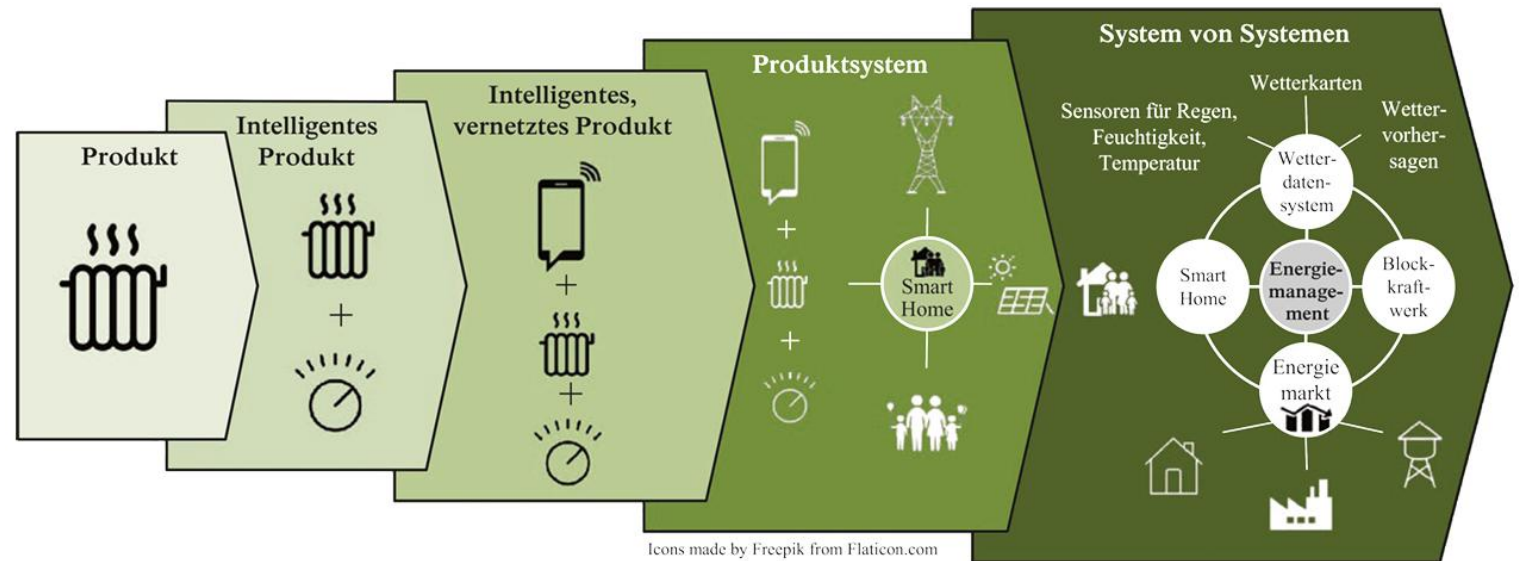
Produkt

Intelligentes Produkt

+

Intelligentes, vernetztes Produkt

+

+

Produktsystem

+

+

Smart Home

System von Systemen

Wetterkarten

Sensoren für Regen, Feuchtigkeit, Temperatur

Wettervorhersagen

Wetterdatensystem

Smart Home

Energiemanagement

Blockkraftwerk

Energiemarkt

Icons made by Freepik from Flaticon.com